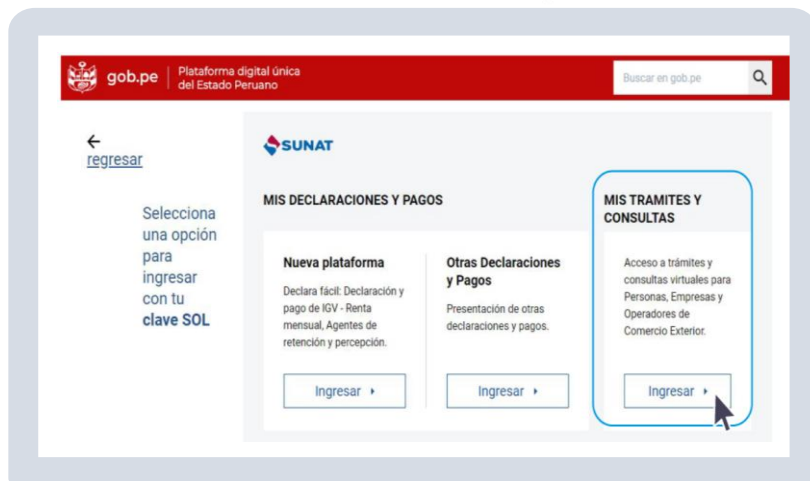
gob.pe | Plataforma digital única del Estado Peruano

Buscar en gob.pe

←
regresar

Selecciona una opción para ingresar con tu **clave SOL**

SUNAT

MIS DECLARACIONES Y PAGOS

Nueva plataforma

Declara fácil: Declaración y pago de IGV - Renta mensual, Agentes de retención y percepción.

Ingresar ▸

Otras Declaraciones y Pagos

Presentación de otras declaraciones y pagos.

Ingresar ▸

MIS TRAMITES Y CONSULTAS

Acceso a trámites y consultas virtuales para Personas, Empresas y Operadores de Comercio Exterior.

Ingresar ▸